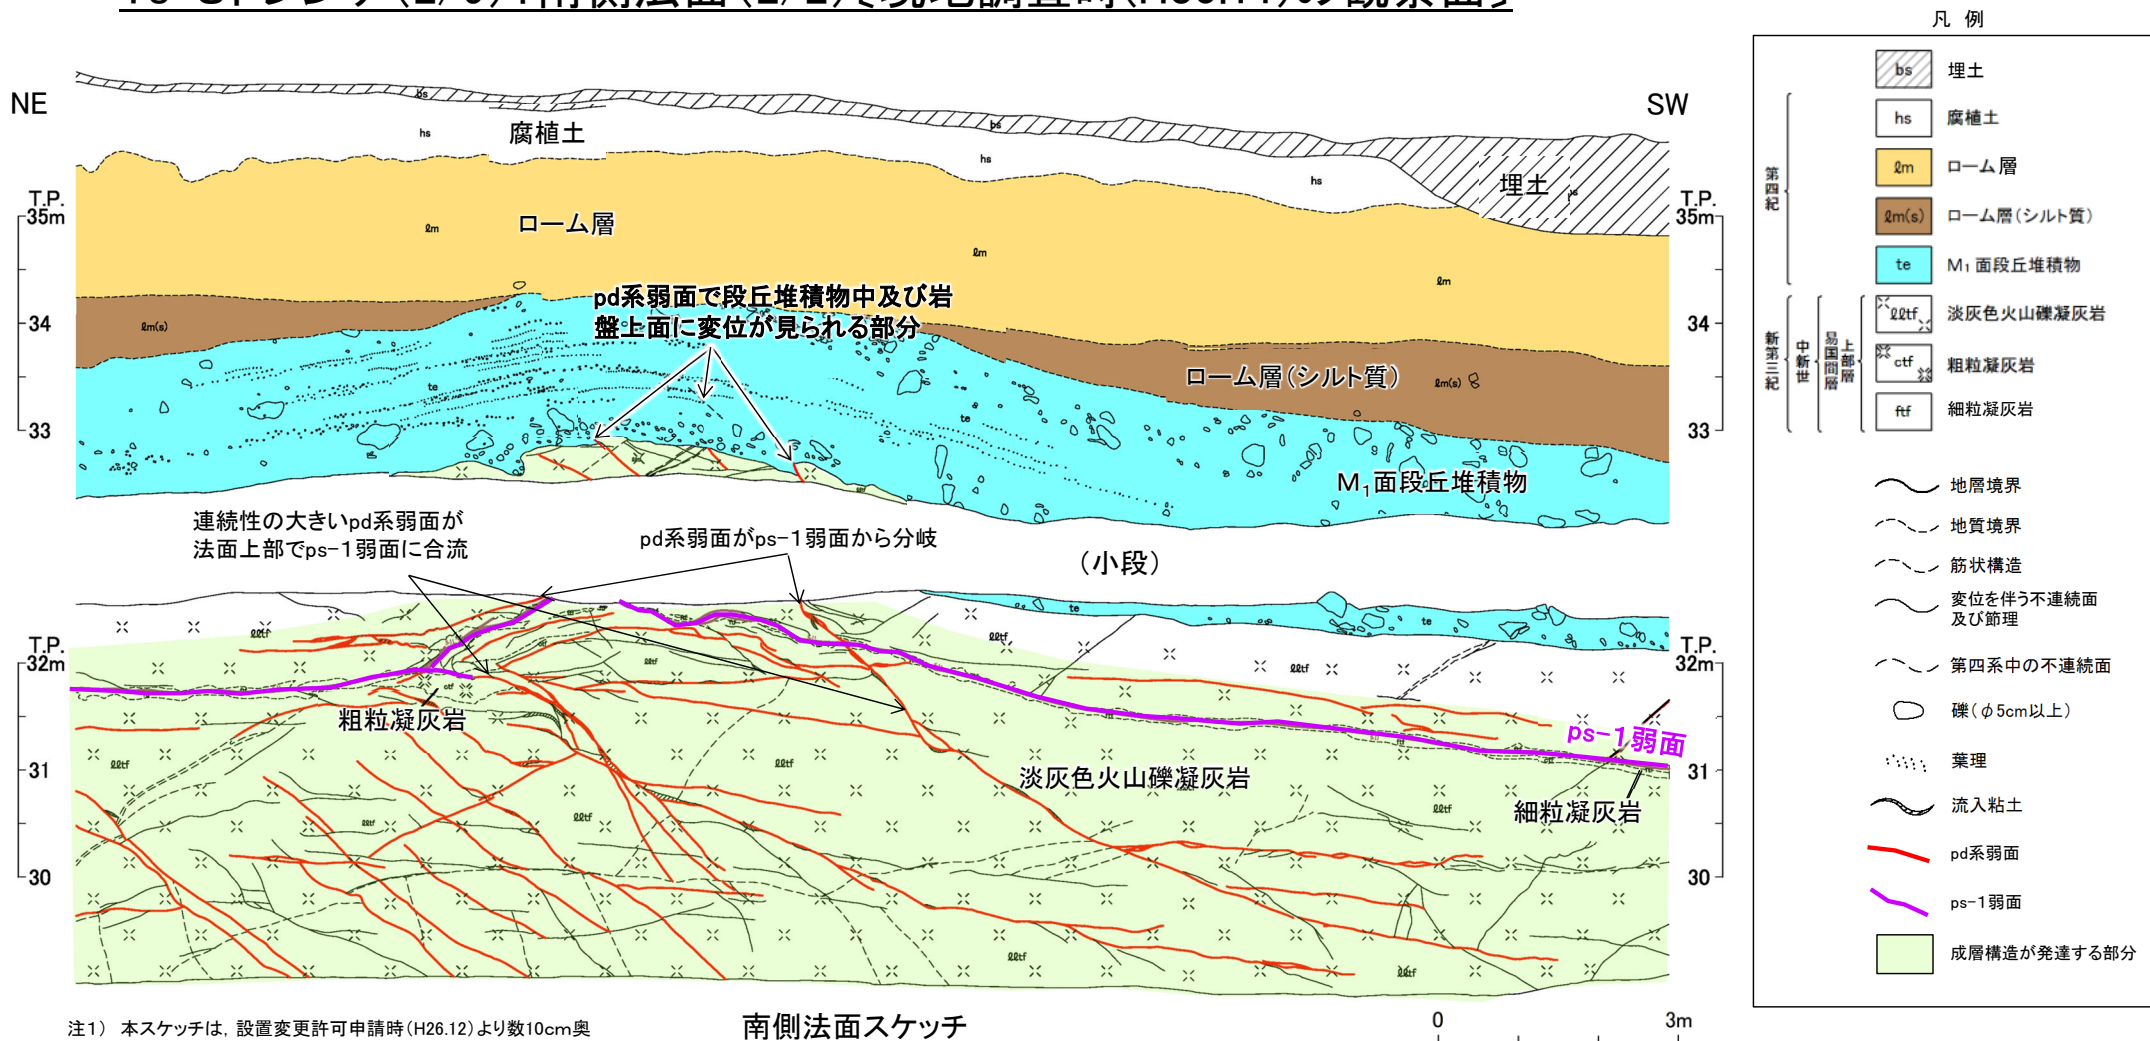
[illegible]

凡 例

NE

SW

T.P. 35m

34

33

T.P. 32m

31

30

T.P. 35m

34

33

T.P. 32m

31

30

bs

hs

腐植土

hs

hs

hs

埋土

ℓm

ローム層

ℓm

ℓm

ℓm(s)

pd系弱面で段丘堆積物中及び岩盤上面に変位が見られる部分

te

te

ローム層(シルト質)

ℓm(s)

M$_1$面段丘堆積物

連続性の大きいpd系弱面が法面上部でps−1弱面に合流

pd系弱面がps−1弱面から分岐

(小段)

te

te

ℓℓtf

ℓℓtf

ℓℓtf

ℓℓtf

粗粒凝灰岩

ℓℓtf

ℓℓtf

ℓℓtf

淡灰色火山礫凝灰岩

ℓℓtf

ps−1弱面

細粒凝灰岩

ℓℓtf

ℓℓtf

注1) 本スケッチは，設置変更許可申請時(H26.12)より数10cm奥

南側法面スケッチ

0

3m

第四紀

新第三紀 中新世 易国間層 上部層

bs 埋土

hs 腐植土

ℓm ローム層

ℓm(s) ローム層(シルト質)

te M₁面段丘堆積物

ℓℓtf 淡灰色火山礫凝灰岩

ctf 粗粒凝灰岩

ftf 細粒凝灰岩

地層境界

地質境界

筋状構造

変位を伴う不連続面及び節理

第四系中の不連続面

礫(φ5cm以上)

葉理

流入粘土

pd系弱面

ps−1弱面

成層構造が発達する部分